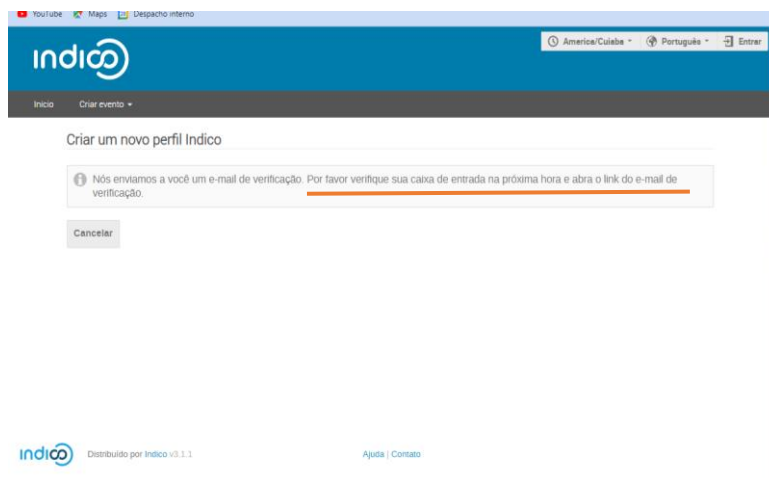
YouTube Maps Despacho interno

indico

America/Cuiaba Português Entrar

Início Criar evento

Criar um novo perfil Indico

Nós enviamos a você um e-mail de verificação. Por favor verifique sua caixa de entrada na próxima hora e abra o link do e-mail de verificação.

Cancelar

indico Distribuído por Indico v3.1.1

Ajuda | Contato